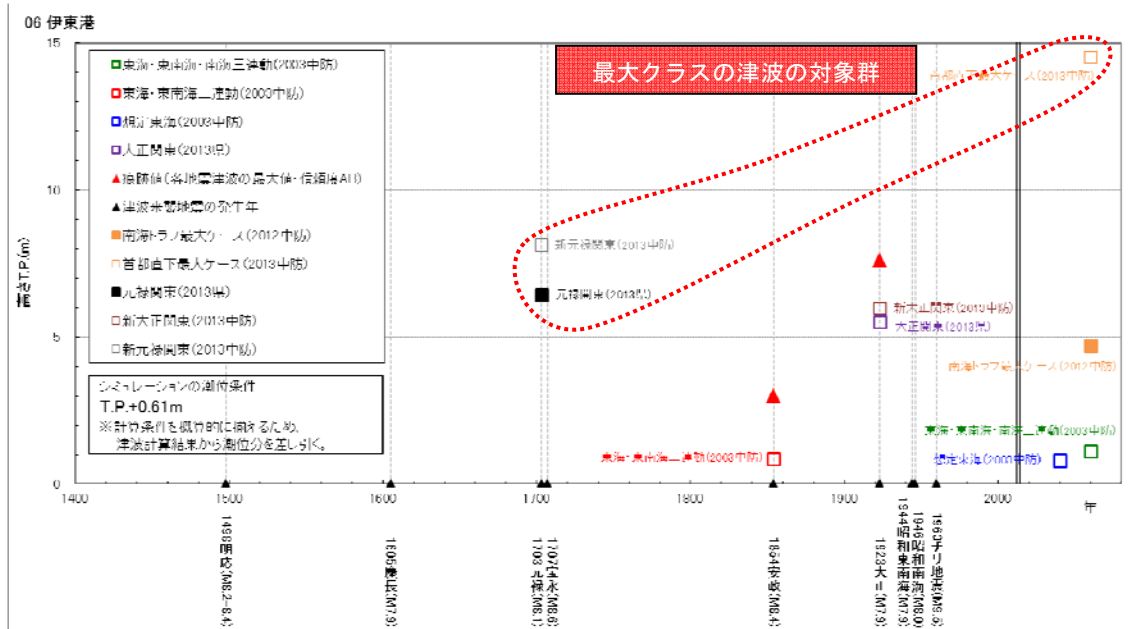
06 伊東港

最大クラスの津波の対象群

□東海・東南海・南海三連動(2003中防)
□東海・東南海二連動(2003中防)
□想定東海(2003中防)
□大正関東(2013県)
▲痕跡値(各地震津波の最大値・信頼度A,B)
▲津波来襲地震の発生年
■南海トラフ最大ケース(2012中防)
□首都直下最大ケース(2013中防)
■元禄関東(2013県)
□新大正関東(2013中防)
□新元禄関東(2013中防)

シミュレーションの潮位条件
T.P.+0.61m
※計算条件を統一的に揃えるため、津波計算結果から潮位分を差し引く。

高さT.P.(m)

15
10
5
0

1400
1500
1600
1700
1800
1900
2000
年

新元禄関東(2013中防)
元禄関東(2013県)
首都直下最大ケース(2013中防)
新大正関東(2013中防)
大正関東(2013県)
南海トラフ最大ケース(2012中防)
東海・東南海・南海三連動(2003中防)
東海・東南海二連動(2003中防)
想定東海(2003中防)

1498明応(M8.2~8.4)
1605慶長(M7.9)
1703元禄(M8.1)
1707宝永(M8.6)
1854安政(M8.4)
1923大正(M7.9)
1944昭和東南海(M7.9)
1946昭和南海(M8.0)
1960チリ地震(M9.5)